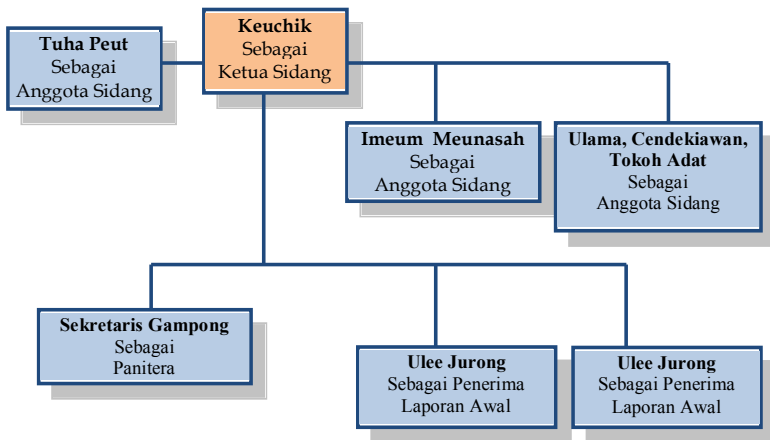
Keuchik
Sebagai
Ketua Sidang

Tuha Peut
Sebagai
Anggota Sidang

Imeum Meunasah
Sebagai
Anggota Sidang

Ulama, Cendekiawan, Tokoh Adat
Sebagai
Anggota Sidang

Sekretaris Gampong
Sebagai
Panitera

Ulee Jurong
Sebagai Penerima
Laporan Awal

Ulee Jurong
Sebagai Penerima
Laporan Awal